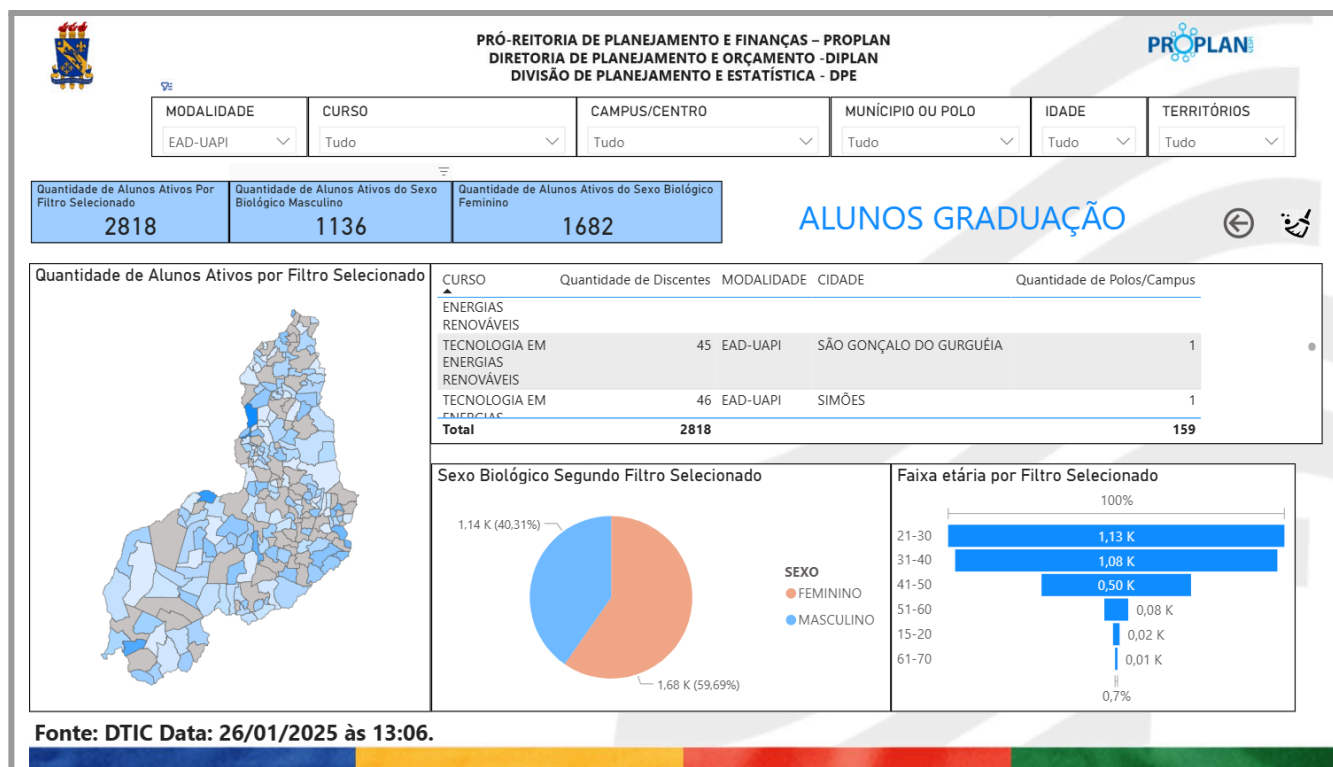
PRÓ-REITORIA DE PLANEJAMENTO E FINANÇAS – PROPLAN
DIRETORIA DE PLANEJAMENTO E ORÇAMENTO -DIPLAN
DIVISÃO DE PLANEJAMENTO E ESTATÍSTICA - DPE

PROPLAN

| MODALIDADE | CURSO | CAMPUS/CENTRO | MUNÍCIPIO OU POLO | IDADE | TERRITÓRIOS |
|---|---|---|---|---|---|
| EAD-UAPI | Tudo | Tudo | Tudo | Tudo | Tudo |

Quantidade de Alunos Ativos Por Filtro Selecionado
2818

Quantidade de Alunos Ativos do Sexo Biológico Masculino
1136

Quantidade de Alunos Ativos do Sexo Biológico Feminino
1682

ALUNOS GRADUAÇÃO

Quantidade de Alunos Ativos por Filtro Selecionado

| CURSO | Quantidade de Discentes | MODALIDADE | CIDADE | Quantidade de Polos/Campus |
|---|---|---|---|---|
| ENERGIAS RENOVÁVEIS | | | | |
| TECNOLOGIA EM ENERGIAS RENOVÁVEIS | 45 | EAD-UAPI | SÃO GONÇALO DO GURGUÉIA | 1 |
| TECNOLOGIA EM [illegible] | 46 | EAD-UAPI | SIMÕES | 1 |
| Total | 2818 | | | 159 |

Sexo Biológico Segundo Filtro Selecionado
1,14 K (40,31%)
1,68 K (59,69%)
SEXO
FEMININO
MASCULINO

Faixa etária por Filtro Selecionado
100%
21-30 1,13 K
31-40 1,08 K
41-50 0,50 K
51-60 0,08 K
15-20 0,02 K
61-70 0,01 K
0,7%

Fonte: DTIC Data: 26/01/2025 às 13:06.